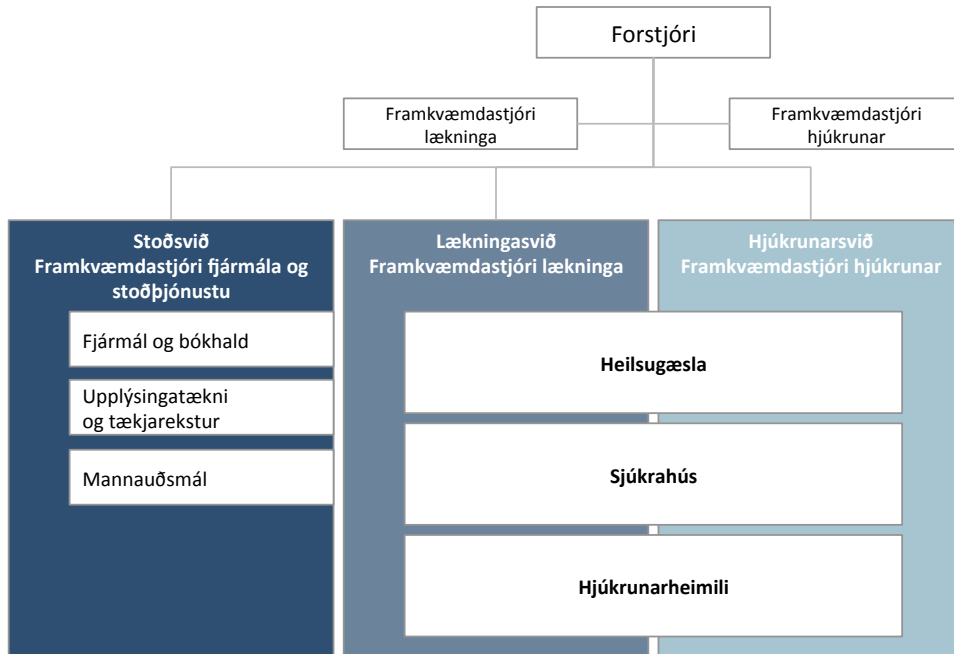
Forstjóri

Framkvæmdastjóri lækninga

Framkvæmdastjóri hjúkrunar

Stoðsvið
Framkvæmdastjóri fjármála og stoðþjónustu

Fjármál og bókhald

Upplýsingatækni og tækjarekstur

Mannauðsmál

Lækningasvið
Framkvæmdastjóri lækninga

Hjúkrunarsvið
Framkvæmdastjóri hjúkrunar

Heilsugæsla

Sjúkrahús

Hjúkrunarheimili